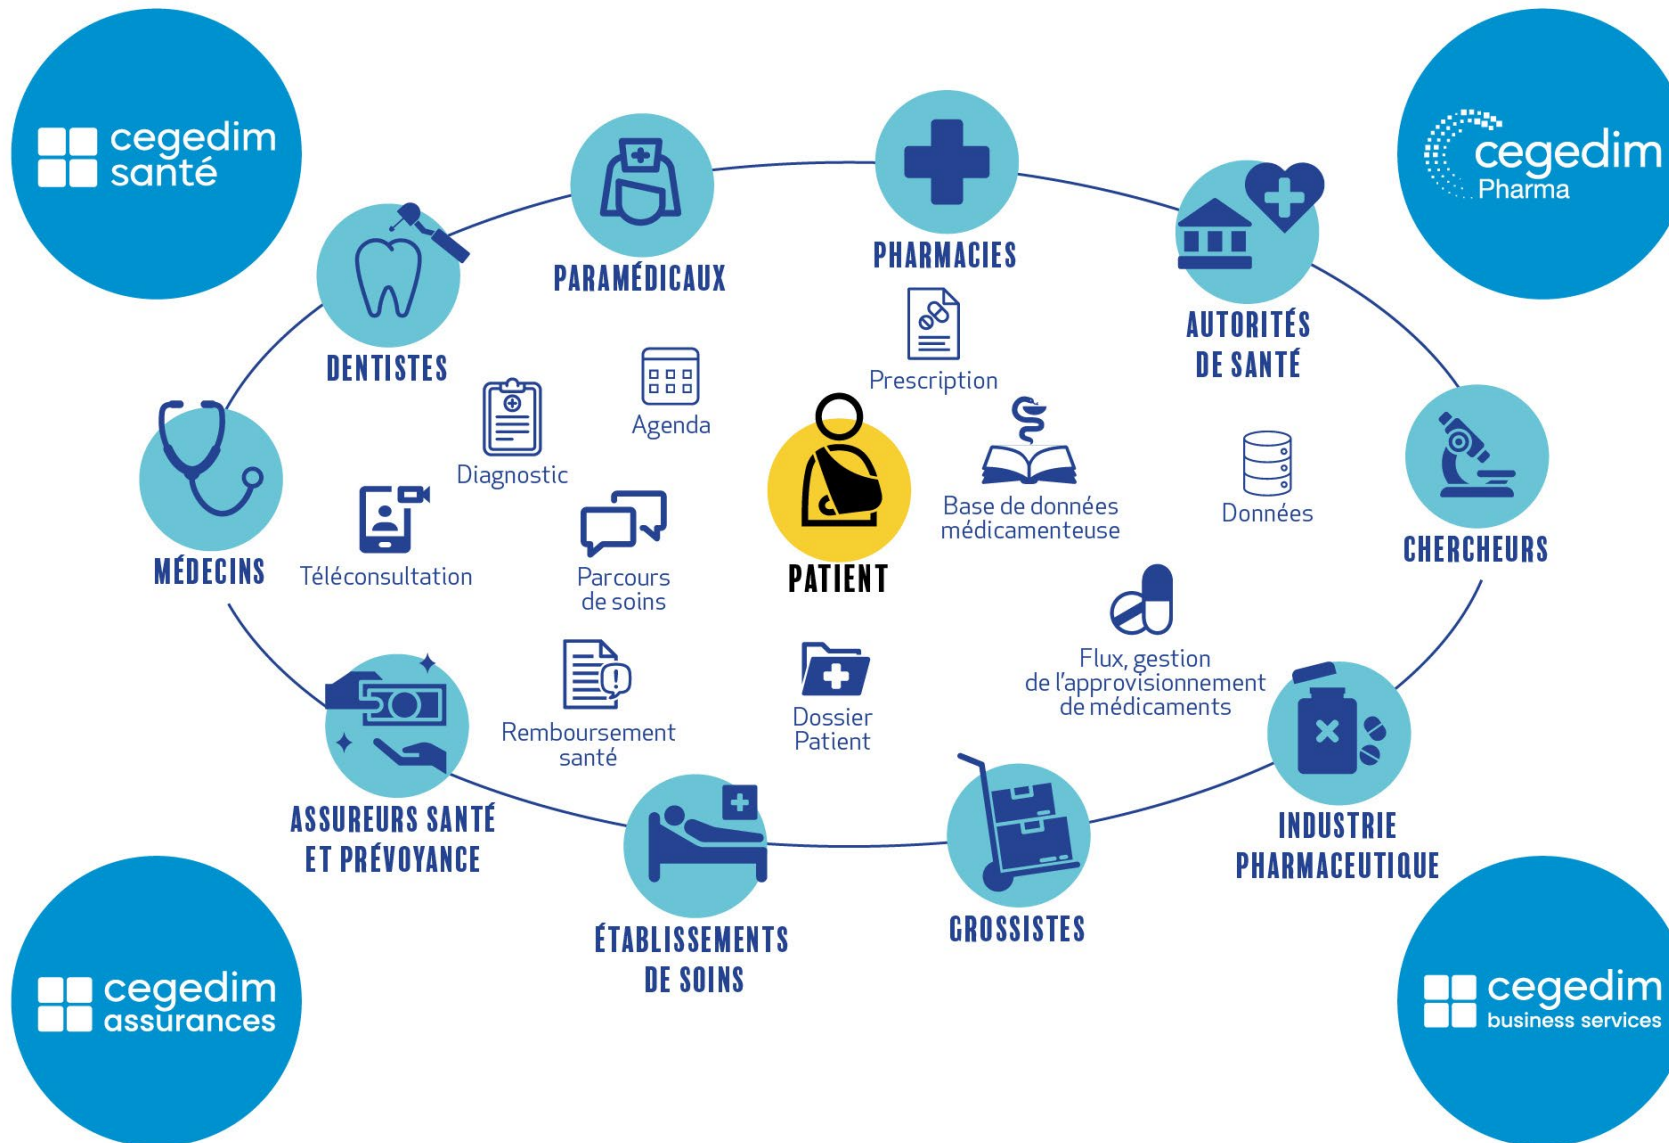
cegedim santé

cegedim Pharma

PARAMÉDICAUX

PHARMACIES

DENTISTES

AUTORITÉS DE SANTÉ

Prescription

Agenda

Diagnostic

MÉDECINS

PATIENT

Base de données médicamenteuse

Données

CHERCHEURS

Téléconsultation

Parcours de soins

Flux, gestion de l'approvisionnement de médicaments

Remboursement santé

Dossier Patient

ASSUREURS SANTÉ ET PRÉVOYANCE

INDUSTRIE PHARMACEUTIQUE

ÉTABLISSEMENTS DE SOINS

GROSSISTES

cegedim assurances

cegedim business services